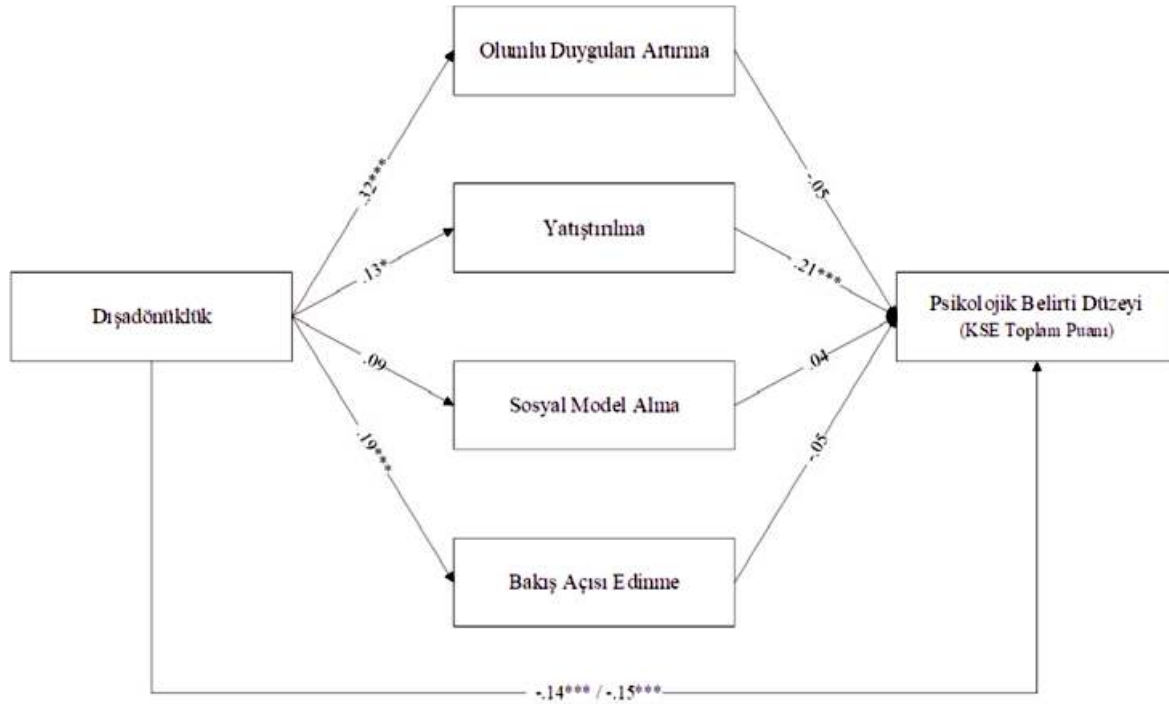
Olumlu Duyguları Artırma

Yatıştırılma

Sosyal Model Alma

Bakış Açısı Edinme

Dışadönüklük

Psikolojik Belirti Düzeyi
(KSE Toplam Puanı)

.32***

.13*

.09

.19***

-.05

.21***

.04

.05

-.14*** / -.15***